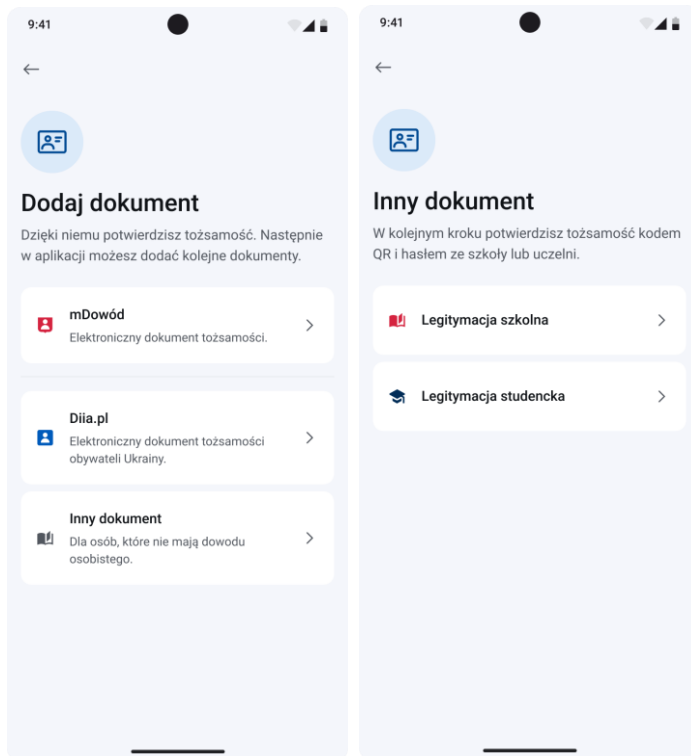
9:41

Dodaj dokument

Dzięki niemu potwierdzisz tożsamość. Następnie w aplikacji możesz dodać kolejne dokumenty.

mDowód
Elektroniczny dokument tożsamości.

Diia.pl
Elektroniczny dokument tożsamości obywateli Ukrainy.

Inny dokument
Dla osób, które nie mają dowodu osobistego.

9:41

Inny dokument

W kolejnym kroku potwierdzisz tożsamość kodem QR i hasłem ze szkoły lub uczelni.

Legitymacja szkolna

Legitymacja studencka